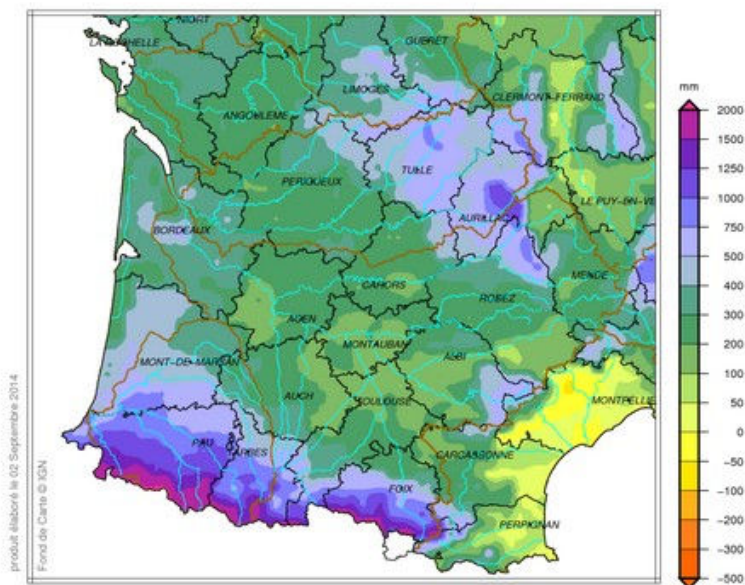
NIORT
LA ROCHELLE
GUERET
LIMOGES
CLERMONT-FERRAND
ANGOULEME
TULLE
PERIGUEUX
AURILLAC
LE PUY-EN-VE
BORDEAUX
MENDE
CAHORS
RODEZ
AGEN
MONTAUBAN
ALBI
MONT-DE-MARSAN
AUCH
TOULOUSE
MONTPELLIE
PAU
TARBES
CARCASSONNE
FOIX
PERPIGNAN

mm
2000
1500
1250
1000
750
500
400
300
200
100
50
0
-50
-100
-200
-300
-500

produit élaboré le 02 Septembre 2014
Fond de Carte © IGN